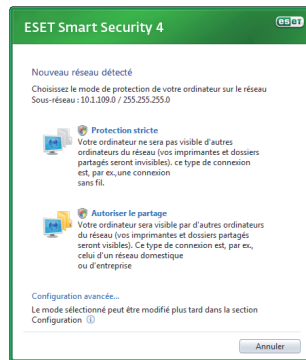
ESET Smart Security 4

eset

Nouveau réseau détecté

Choisissez le mode de protection de votre ordinateur sur le réseau
Sous-réseau : 10.1.109.0 / 255.255.255.0

Protection stricte
Votre ordinateur ne sera pas visible d'autres ordinateurs du réseau (vos imprimantes et dossiers partagés seront invisibles). ce type de connexion est, par ex.,une connexion sans fil.

Autoriser le partage
Votre ordinateur sera visible par d'autres ordinateurs du réseau (vos imprimantes et dossiers partagés seront visibles). Ce type de connexion est, par ex., celui d'un réseau domestique ou d'entreprise

Configuration avancée...
Le mode sélectionné peut être modifié plus tard dans la section Configuration

Annuler